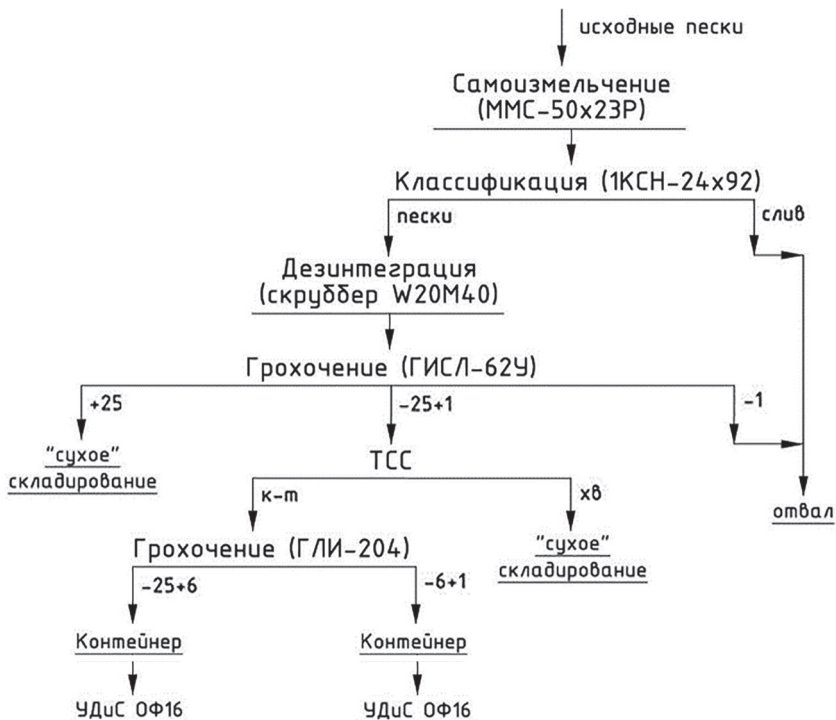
исходные пески

Самоизмельчение (ММС-50х23Р)

Классификация (1КСН-24х92)

пески

слив

Дезинтеграция (скруббер W20М40)

Грохочение (ГИСЛ-62У)

+25

-25+1

-1

"сухое" складирование

ТСС

к-т

хв

отвал

Грохочение (ГЛИ-204)

"сухое" складирование

-25+6

-6+1

Контейнер

Контейнер

УДиС ОФ16

УДиС ОФ16